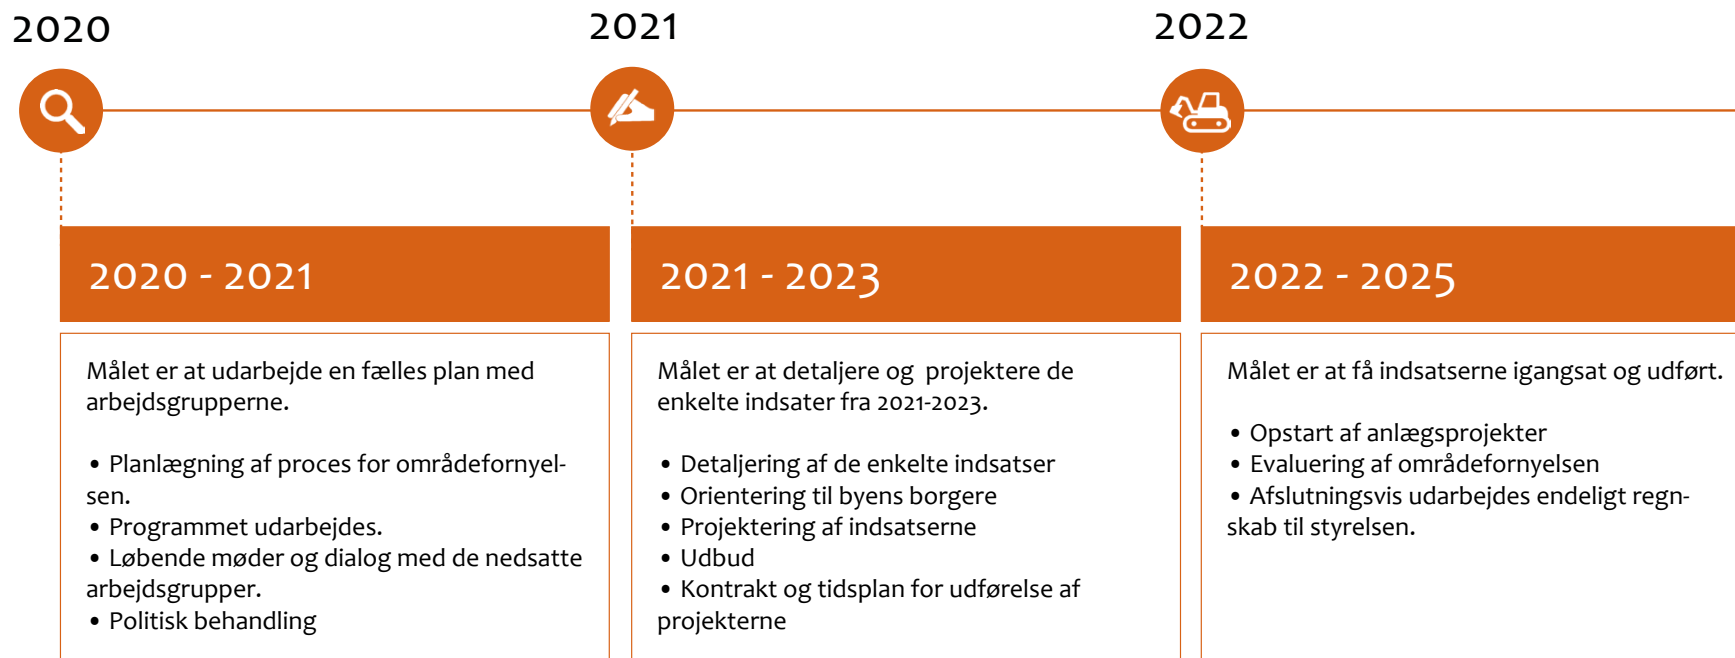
2020

2021

2022

2020 - 2021

Målet er at udarbejde en fælles plan med arbejdsgrupperne.

• Planlægning af proces for områdefornyelsen.
• Programmet udarbejdes.
• Løbende møder og dialog med de nedsatte arbejdsgrupper.
• Politisk behandling

2021 - 2023

Målet er at detaljere og projektere de enkelte indsater fra 2021-2023.

• Detaljering af de enkelte indsatser
• Orientering til byens borgere
• Projektering af indsatserne
• Udbud
• Kontrakt og tidsplan for udførelse af projekterne

2022 - 2025

Målet er at få indsatserne igangsat og udført.

• Opstart af anlægsprojekter
• Evaluering af områdefornyelsen
• Afslutningsvis udarbejdes endeligt regnskab til styrelsen.